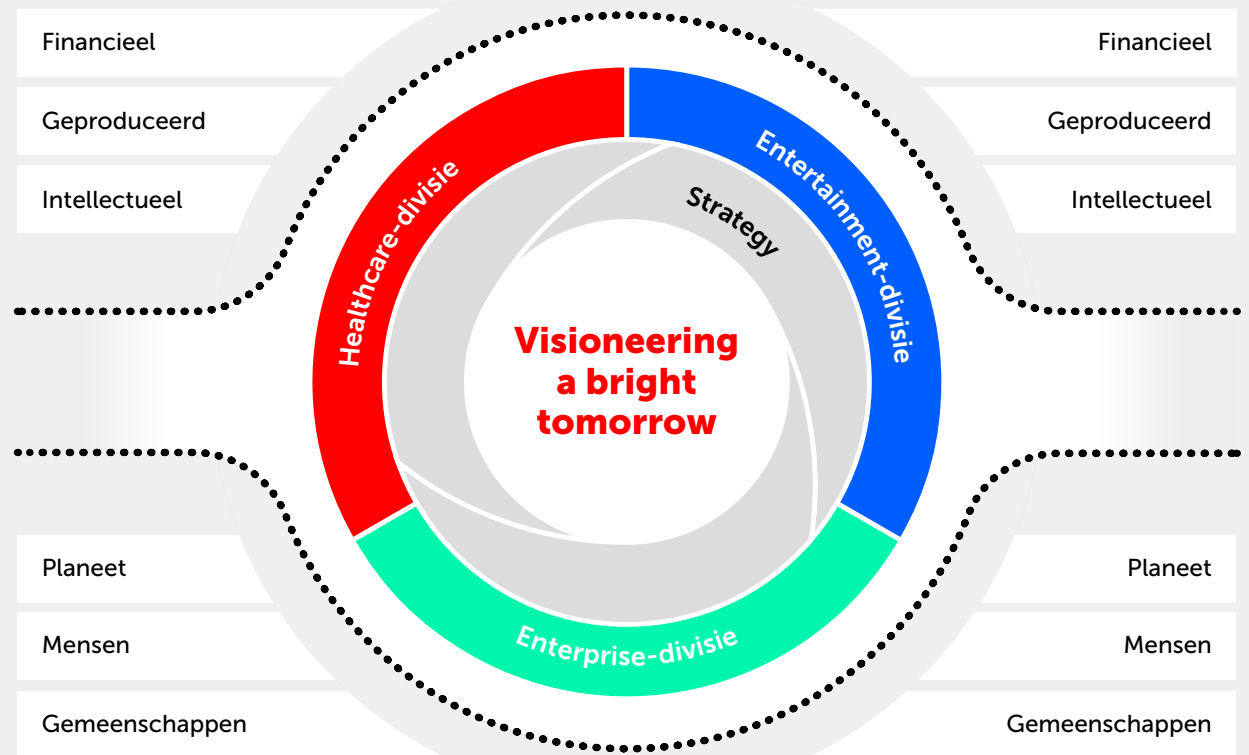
Financieel

Geproduceerd

Intellectueel

Financieel

Geproduceerd

Intellectueel

Healthcare-divisie

Entertainment-divisie

Strategy

Visioneering a bright tomorrow

Enterprise-divisie

Planeet

Mensen

Gemeenschappen

Planeet

Mensen

Gemeenschappen